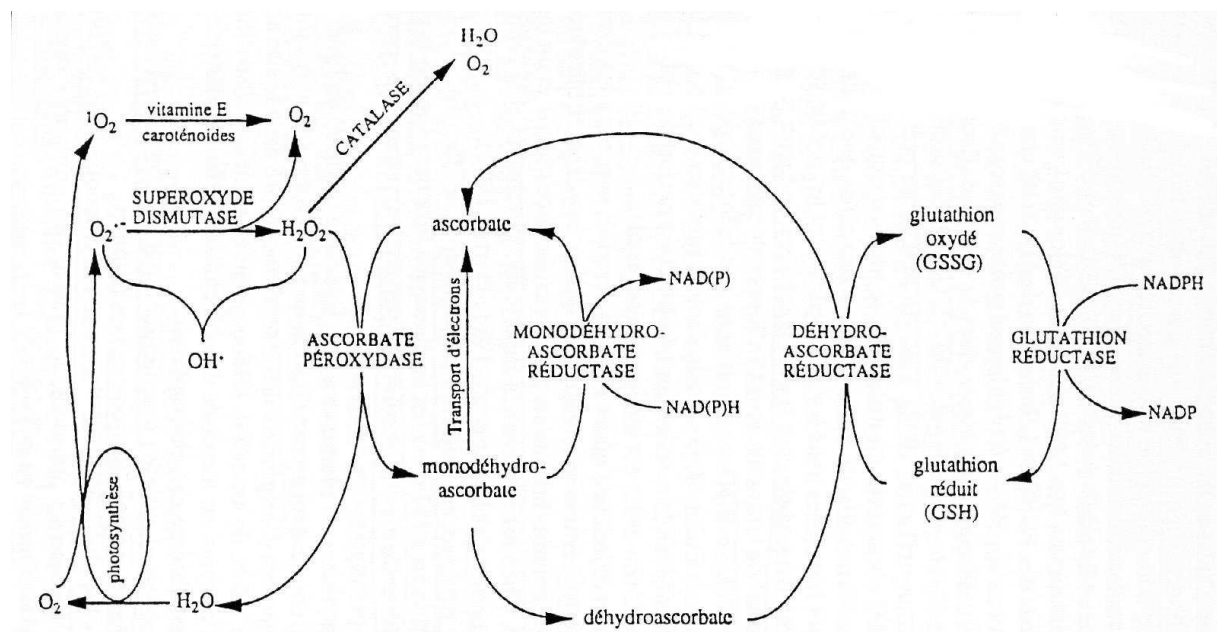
$H_2O$
$O_2$

$^1O_2$ vitamine E caroténoides $O_2$

CATALASE

SUPEROXYDE DISMUTASE

$O_2^{\cdot-}$ $H_2O_2$

$OH^{\cdot}$

ascorbate

NAD(P)

glutathion oxydé (GSSG)

NADPH

Transport d'électrons

ASCORBATE PÉROXYDASE

MONODÉHYDRO-ASCORBATE RÉDUCTASE

DÉHYDRO-ASCORBATE RÉDUCTASE

GLUTATHION RÉDUCTASE

NAD(P)H

NADP

monodéhydro-ascorbate

glutathion réduit (GSH)

photosynthèse

$O_2$ $H_2O$

déhydroascorbate